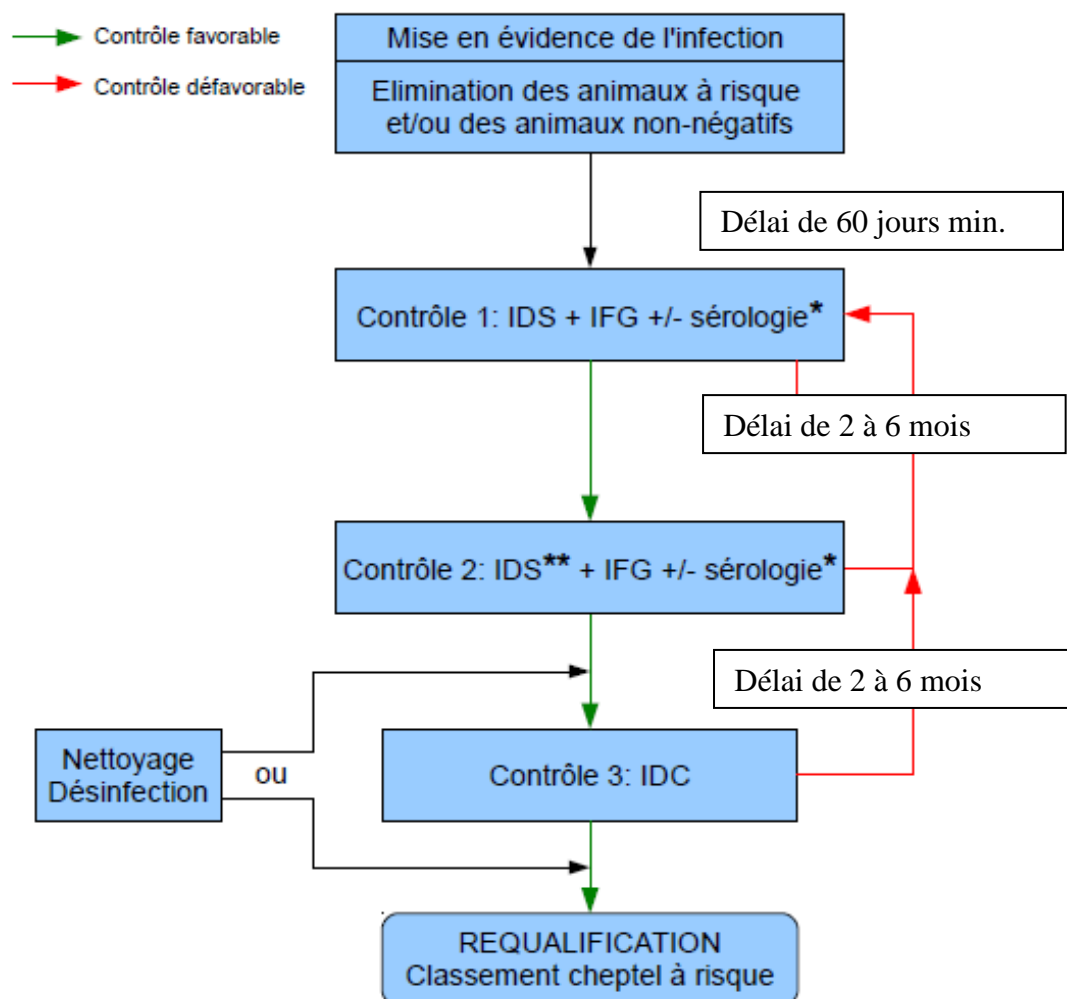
Contrôle favorable

Contrôle défavorable

Mise en évidence de l'infection

Elimination des animaux à risque et/ou des animaux non-négatifs

Délai de 60 jours min.

Contrôle 1: IDS + IFG +/- sérologie*

Délai de 2 à 6 mois

Contrôle 2: IDS** + IFG +/- sérologie*

Délai de 2 à 6 mois

Nettoyage Désinfection

ou

Contrôle 3: IDC

REQUALIFICATION
Classement cheptel à risque